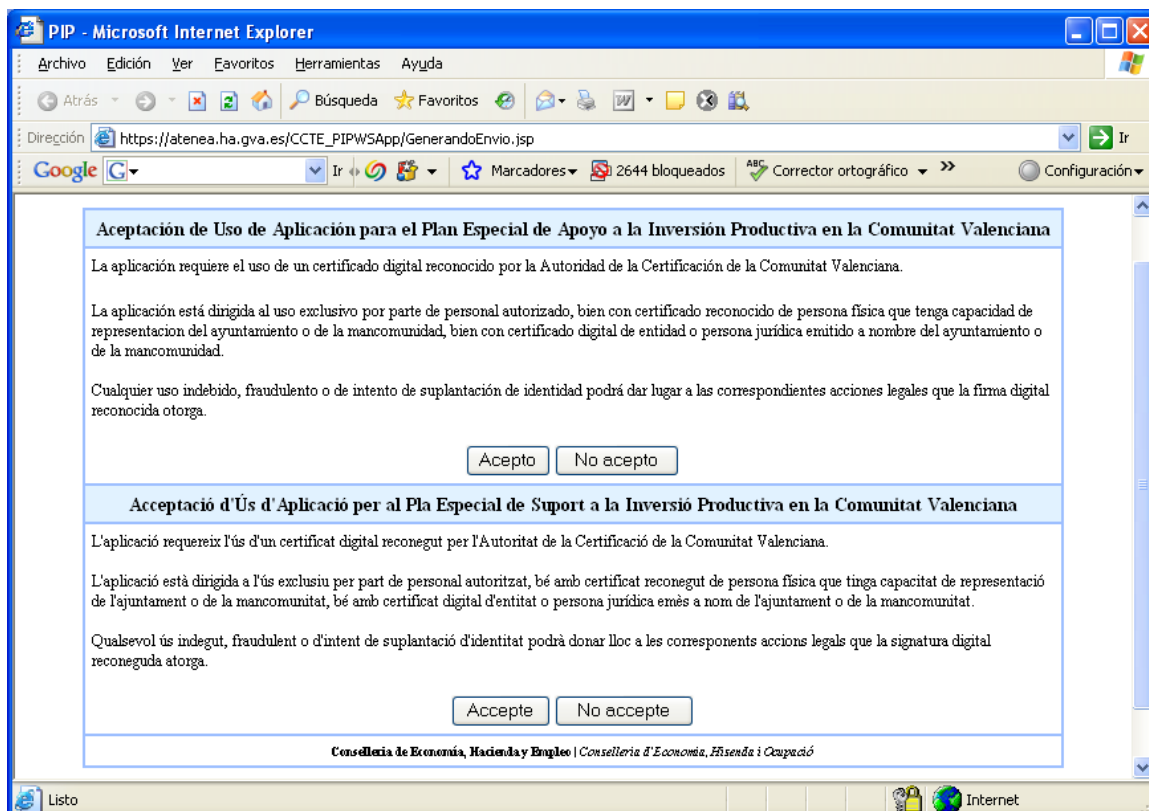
PIP - Microsoft Internet Explorer

Archivo Edición Ver Favoritos Herramientas Ayuda

Atrás Búsqueda Favoritos

Dirección https://atenea.ha.gva.es/CCTE_PIPWSApp/GenerandoEnvio.jsp Ir

Google G Ir Marcadores 2644 bloqueados Corrector ortográfico » Configuración

Aceptación de Uso de Aplicación para el Plan Especial de Apoyo a la Inversión Productiva en la Comunitat Valenciana

La aplicación requiere el uso de un certificado digital reconocido por la Autoridad de la Certificación de la Comunitat Valenciana.

La aplicación está dirigida al uso exclusivo por parte de personal autorizado, bien con certificado reconocido de persona física que tenga capacidad de representacion del ayuntamiento o de la mancomunidad, bien con certificado digital de entidad o persona jurídica emitido a nombre del ayuntamiento o de la mancomunidad.

Cualquier uso indebido, fraudulento o de intento de suplantación de identidad podrá dar lugar a las correspondientes acciones legales que la firma digital reconocida otorga.

Acepto No acepto

Acceptació d'Ús d'Aplicació per al Pla Especial de Suport a la Inversió Productiva en la Comunitat Valenciana

L'aplicació requereix l'ús d'un certificat digital reconegut per l'Autoritat de la Certificació de la Comunitat Valenciana.

L'aplicació està dirigida a l'ús exclusiu per part de personal autoritzat, bé amb certificat reconegut de persona física que tinga capacitat de representació de l'ajuntament o de la mancomunitat, bé amb certificat digital d'entitat o persona jurídica emès a nom de l'ajuntament o de la mancomunitat.

Qualsevol ús indegut, fraudulent o d'intent de suplantació d'identitat podrà donar lloc a les corresponents accions legals que la signatura digital reconeguda atorga.

Accepte No accepte

Conselleria de Economía, Hacienda y Empleo | Conselleria d'Economia, Hisenda i Ocupació

Listo Internet